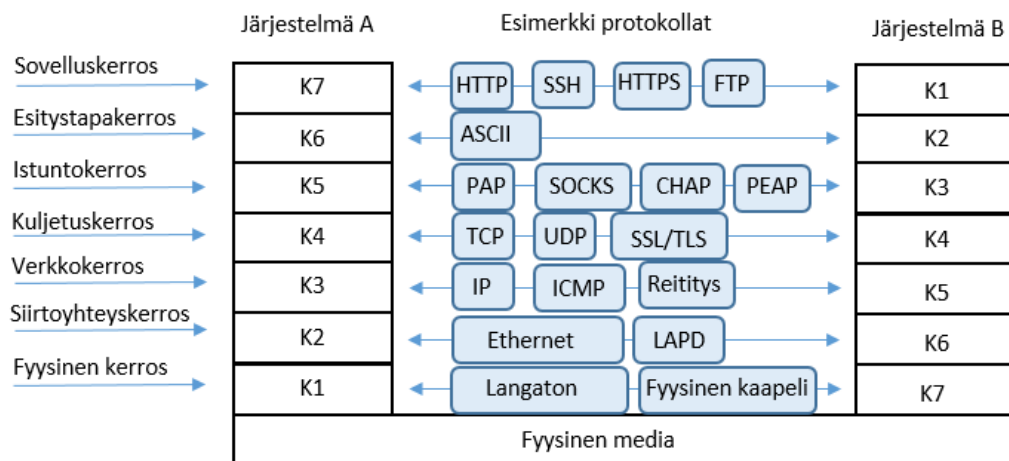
Järjestelmä A

Esimerkki protokollat

Järjestelmä B

Sovelluskerros
Esitystapakerros
Istuntokerros
Kuljetuskerros
Verkkokerros
Siirtoyhteyskerros
Fyysinen kerros

K7
K6
K5
K4
K3
K2
K1

HTTP SSH HTTPS FTP
ASCII
PAP SOCKS CHAP PEAP
TCP UDP SSL/TLS
IP ICMP Reititys
Ethernet LAPD
Langaton Fyysinen kaapeli

K1
K2
K3
K4
K5
K6
K7

Fyysinen media